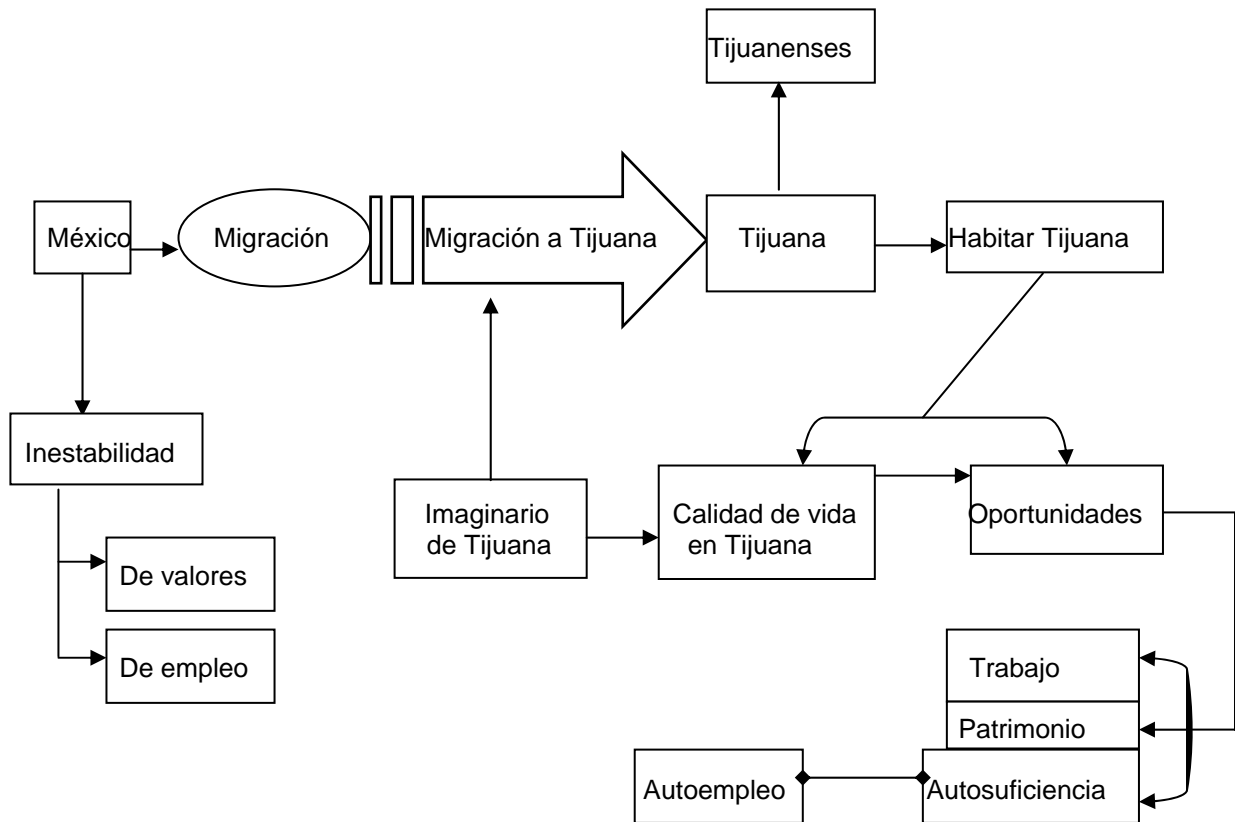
Tijuanenses

México

Migración

Migración a Tijuana

Tijuana

Habitar Tijuana

Inestabilidad

De valores

De empleo

Imaginario de Tijuana

Calidad de vida en Tijuana

Oportunidades

Trabajo

Patrimonio

Autoempleo

Autosuficiencia